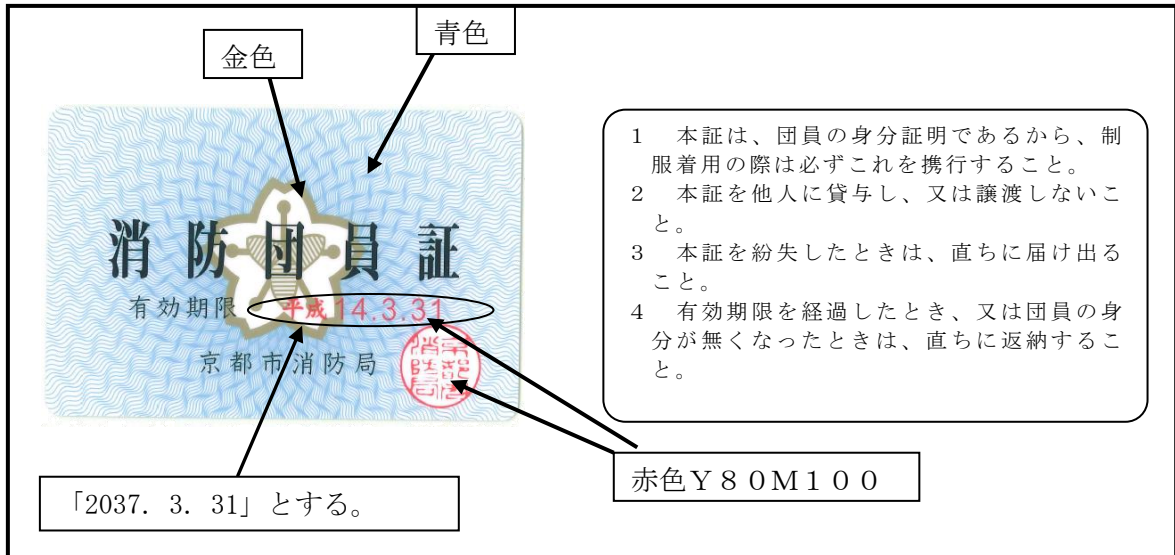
金色

青色

消防団員証

有効期限　平成14.3.31

京都市消防局

京都市消防局

1　本証は、団員の身分証明であるから、制服着用の際は必ずこれを携行すること。
2　本証を他人に貸与し、又は譲渡しないこと。
3　本証を紛失したときは、直ちに届け出ること。
4　有効期限を経過したとき、又は団員の身分が無くなったときは、直ちに返納すること。

「2037. 3. 31」とする。

赤色Ｙ８０Ｍ１００